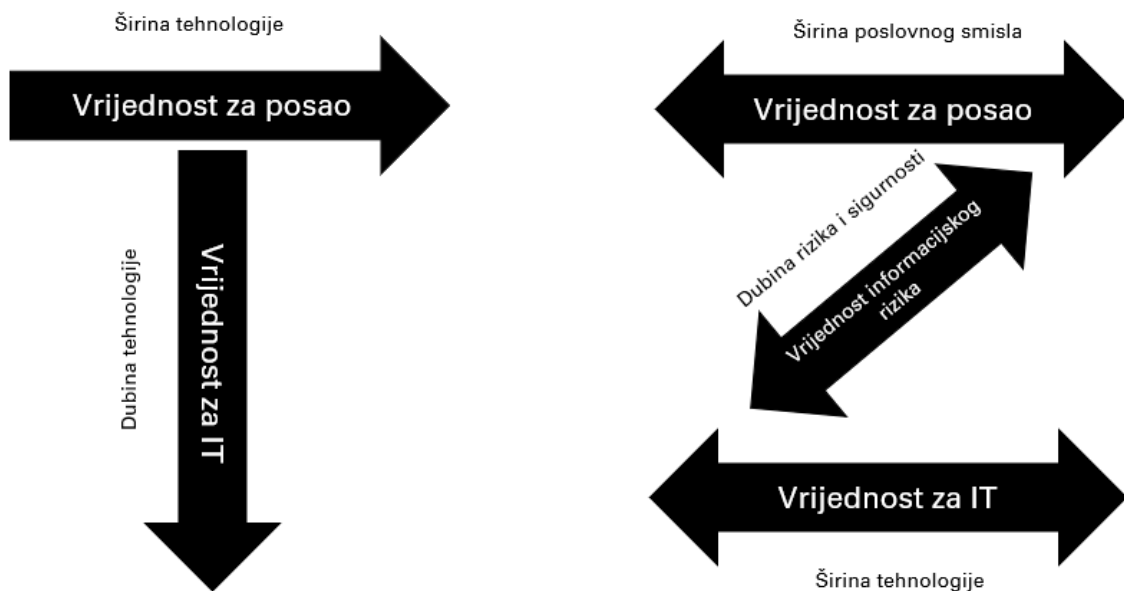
Širina tehnologije

Vrijednost za posao

Dubina tehnologije

Vrijednost za IT

Širina poslovnog smisla

Vrijednost za posao

Dubina rizika i sigurnosti

Vrijednost informacijskog rizika

Vrijednost za IT

Širina tehnologije